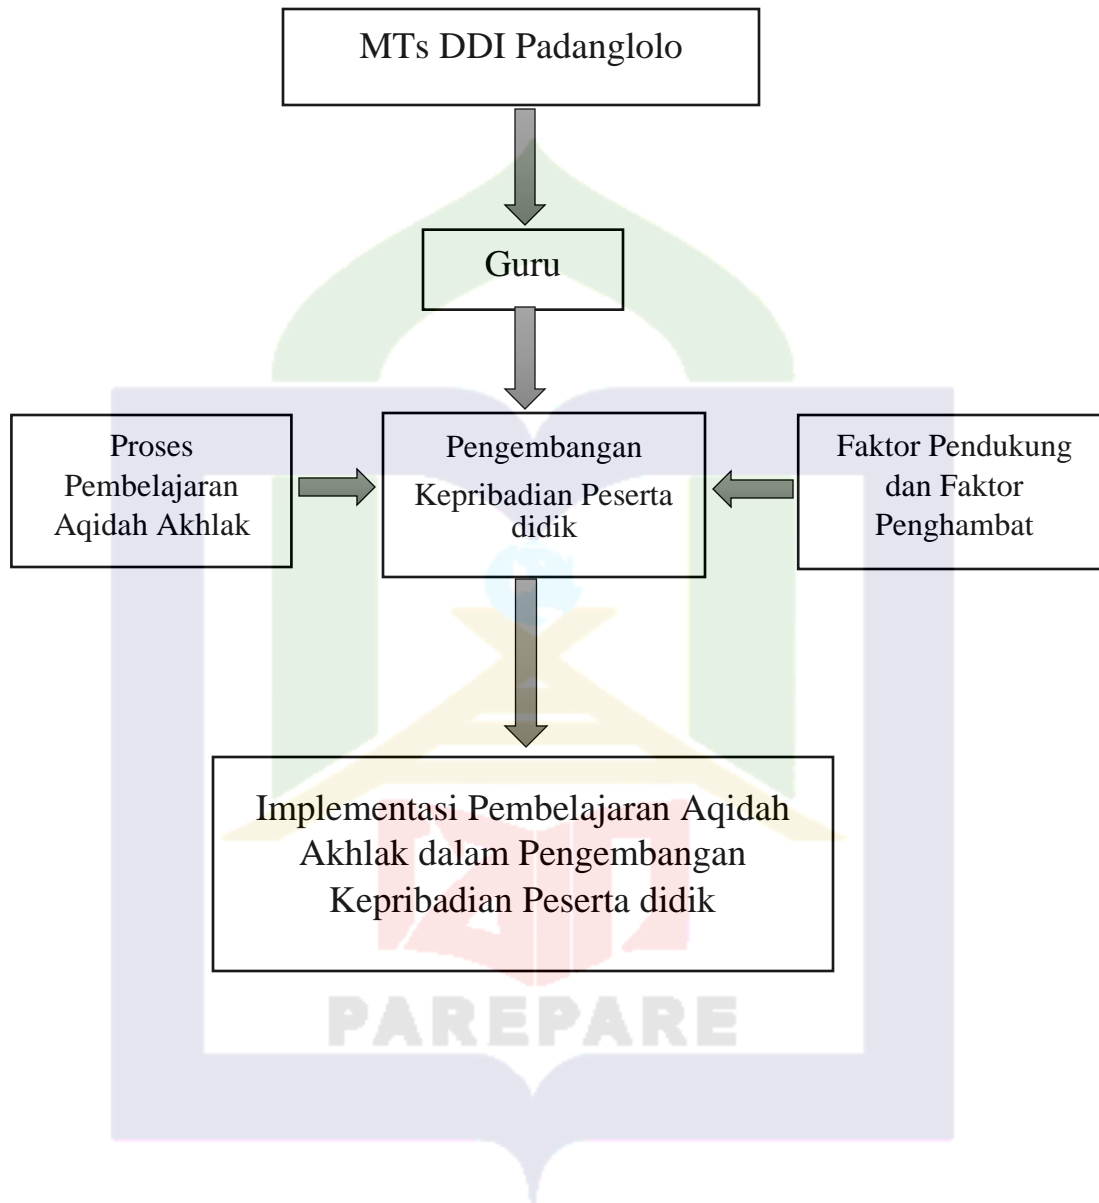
MTs DDI Padanglolo

Guru

Proses Pembelajaran Aqidah Akhlak

Pengembangan Kepribadian Peserta didik

Faktor Pendukung dan Faktor Penghambat

Implementasi Pembelajaran Aqidah Akhlak dalam Pengembangan Kepribadian Peserta didik

PAREPARE